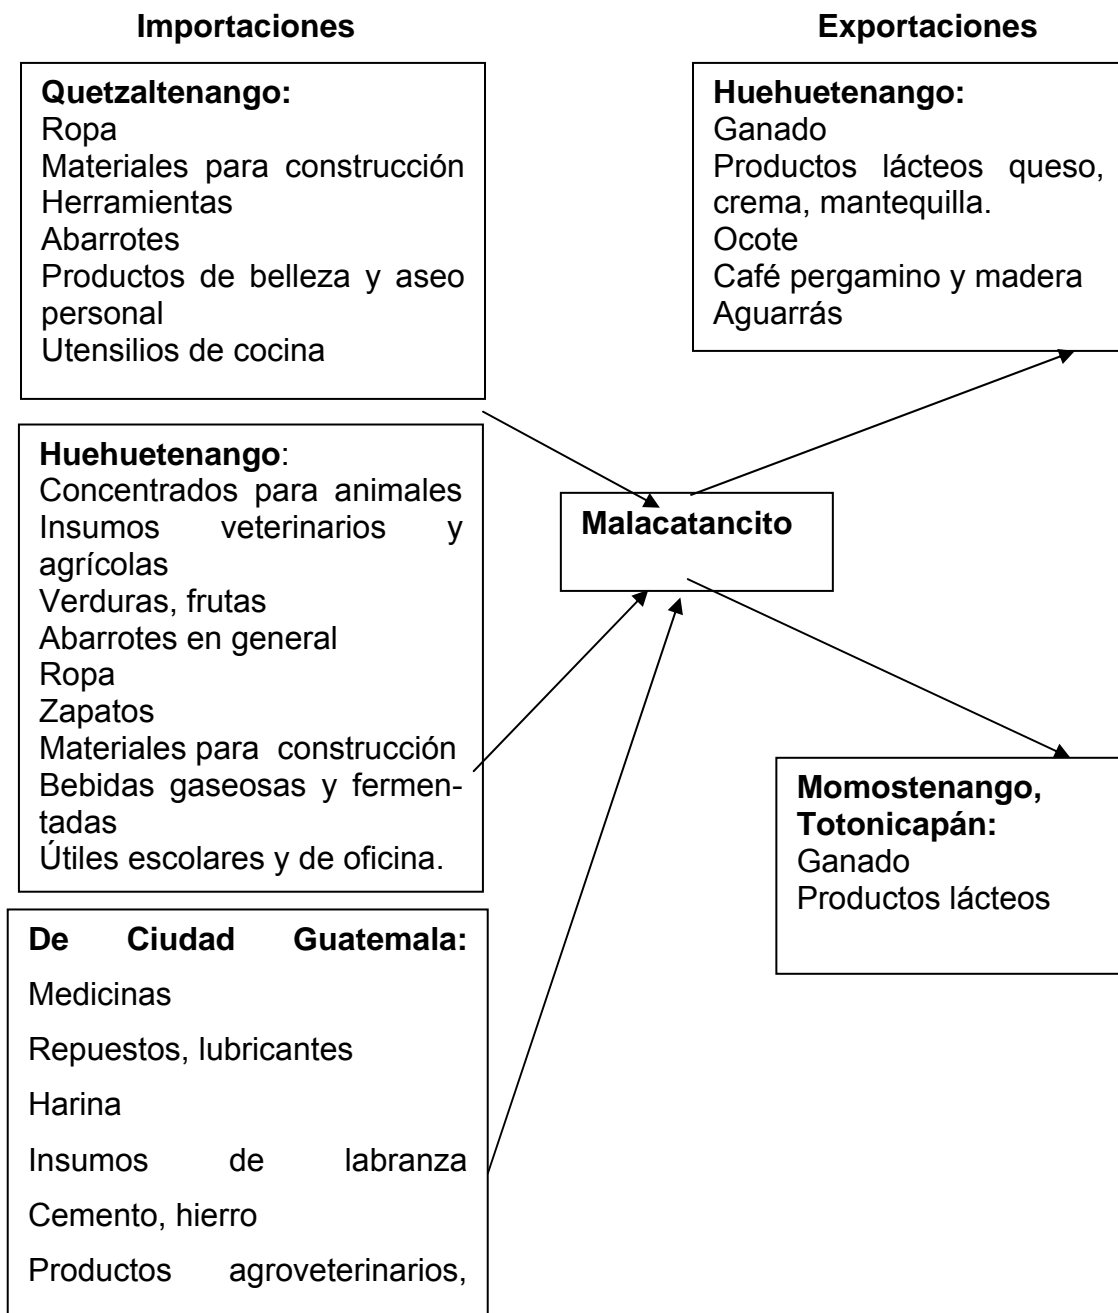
Importaciones

Exportaciones

Quetzaltenango:
Ropa
Materiales para construcción
Herramientas
Abarrotes
Productos de belleza y aseo personal
Utensilios de cocina

Huehuetenango:
Ganado
Productos lácteos queso, crema, mantequilla.
Ocote
Café pergamino y madera
Aguarrás

Huehuetenango:
Concentrados para animales
Insumos veterinarios y agrícolas
Verduras, frutas
Abarrotes en general
Ropa
Zapatos
Materiales para construcción
Bebidas gaseosas y fermentadas
Útiles escolares y de oficina.

Malacatancito

Momostenango, Totonicapán:
Ganado
Productos lácteos

De Ciudad Guatemala:
Medicinas
Repuestos, lubricantes
Harina
Insumos de labranza
Cemento, hierro
Productos agroveterinarios,